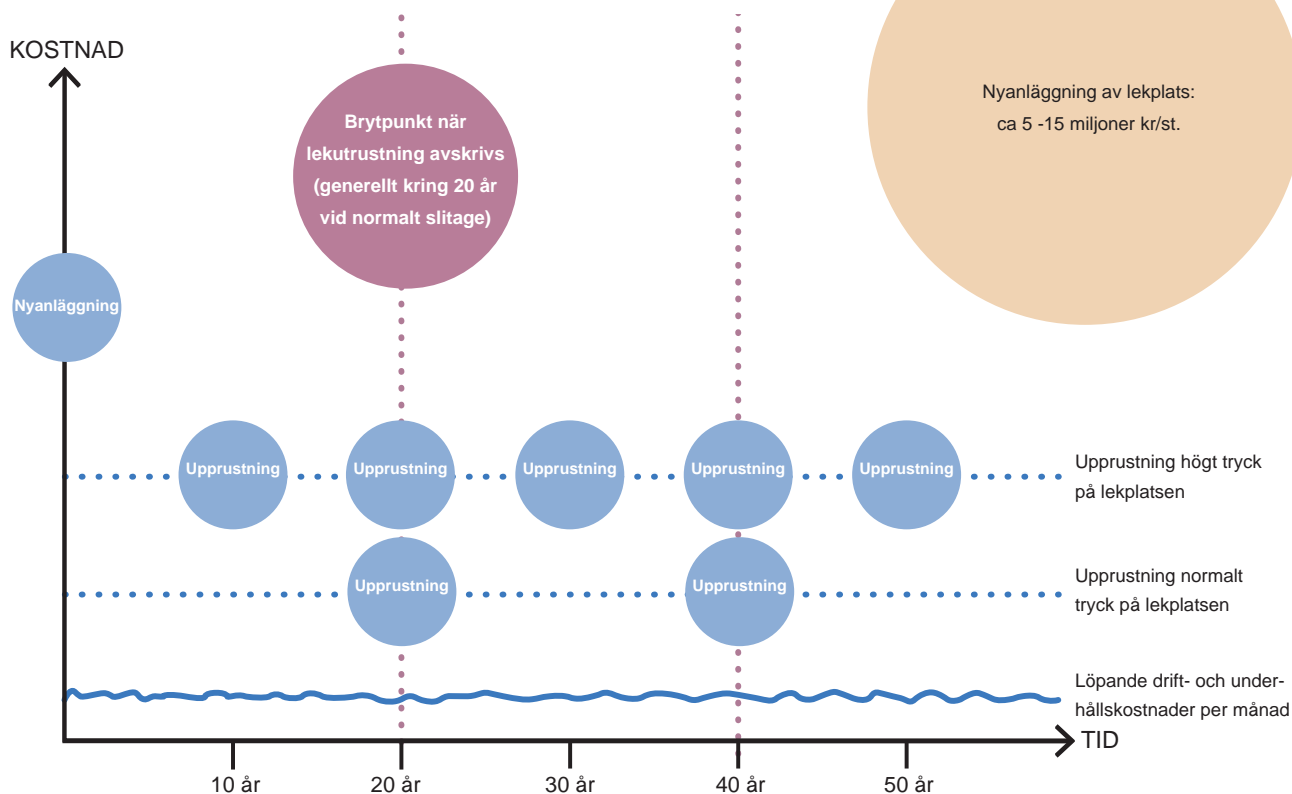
KOSTNAD

Brytpunkt när lekutrustning avskrivs (generellt kring 20 år vid normalt slitage)

Nyanläggning av lekplats: ca 5 -15 miljoner kr/st.

Nyanläggning

Upprustning Upprustning Upprustning Upprustning Upprustning

Upprustning högt tryck på lekplatsen

Upprustning Upprustning

Upprustning normalt tryck på lekplatsen

Löpande drift- och underhållskostnader per månad

TID

10 år 20 år 30 år 40 år 50 år